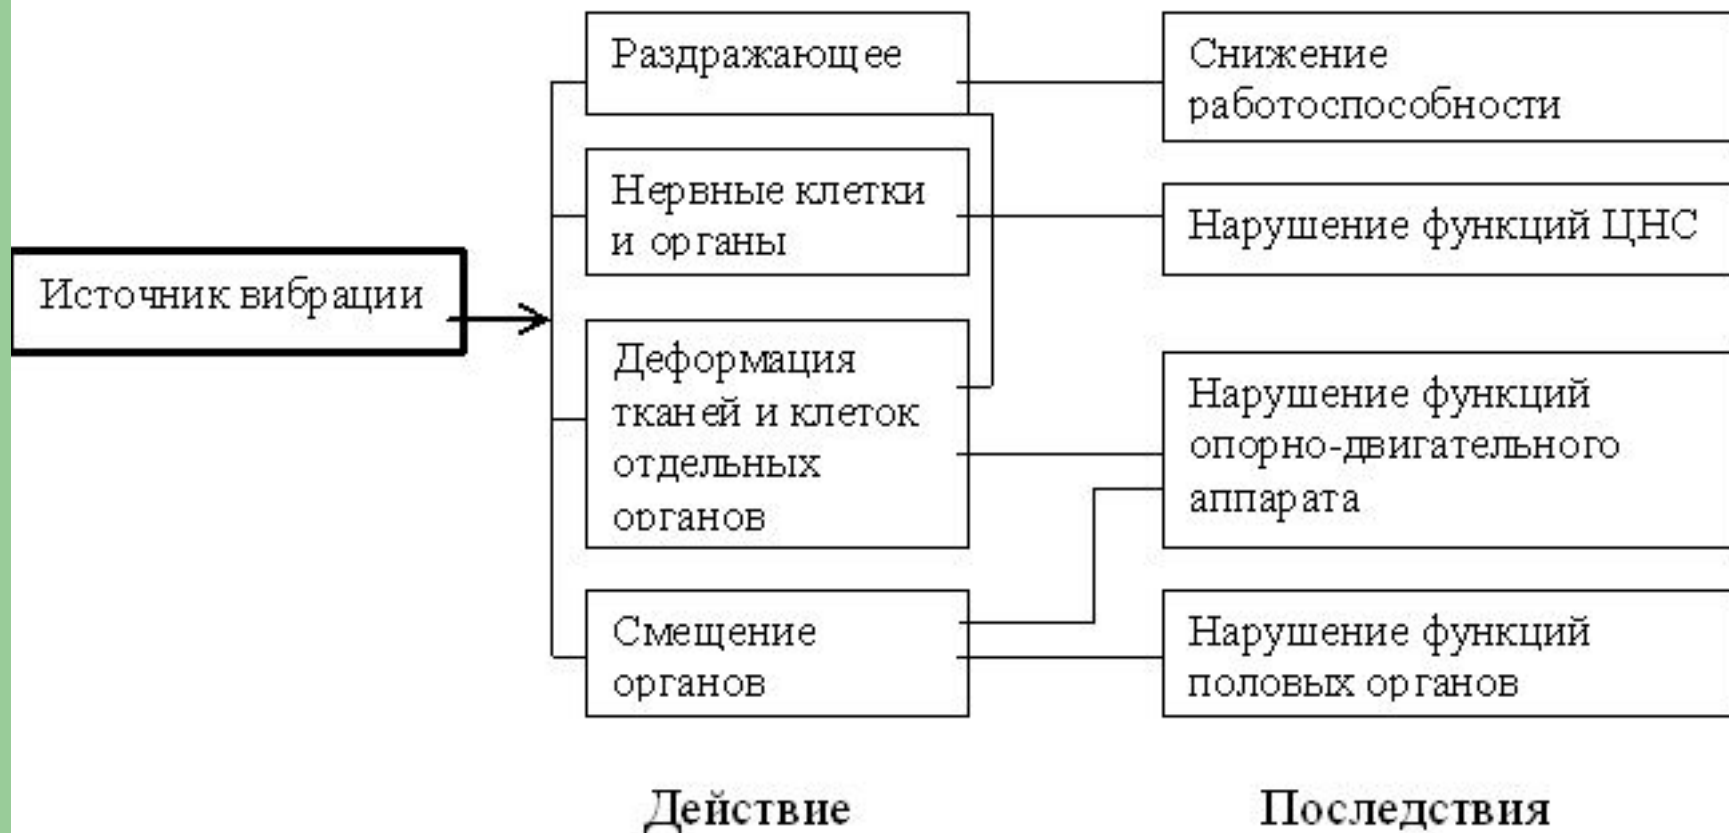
Источник вибрации

Раздражающее

Нервные клетки и органы

Деформация тканей и клеток отдельных органов

Смещение органов

Снижение работоспособности

Нарушение функций ЦНС

Нарушение функций опорно-двигательного аппарата

Нарушение функций половых органов

Действие

Последствия